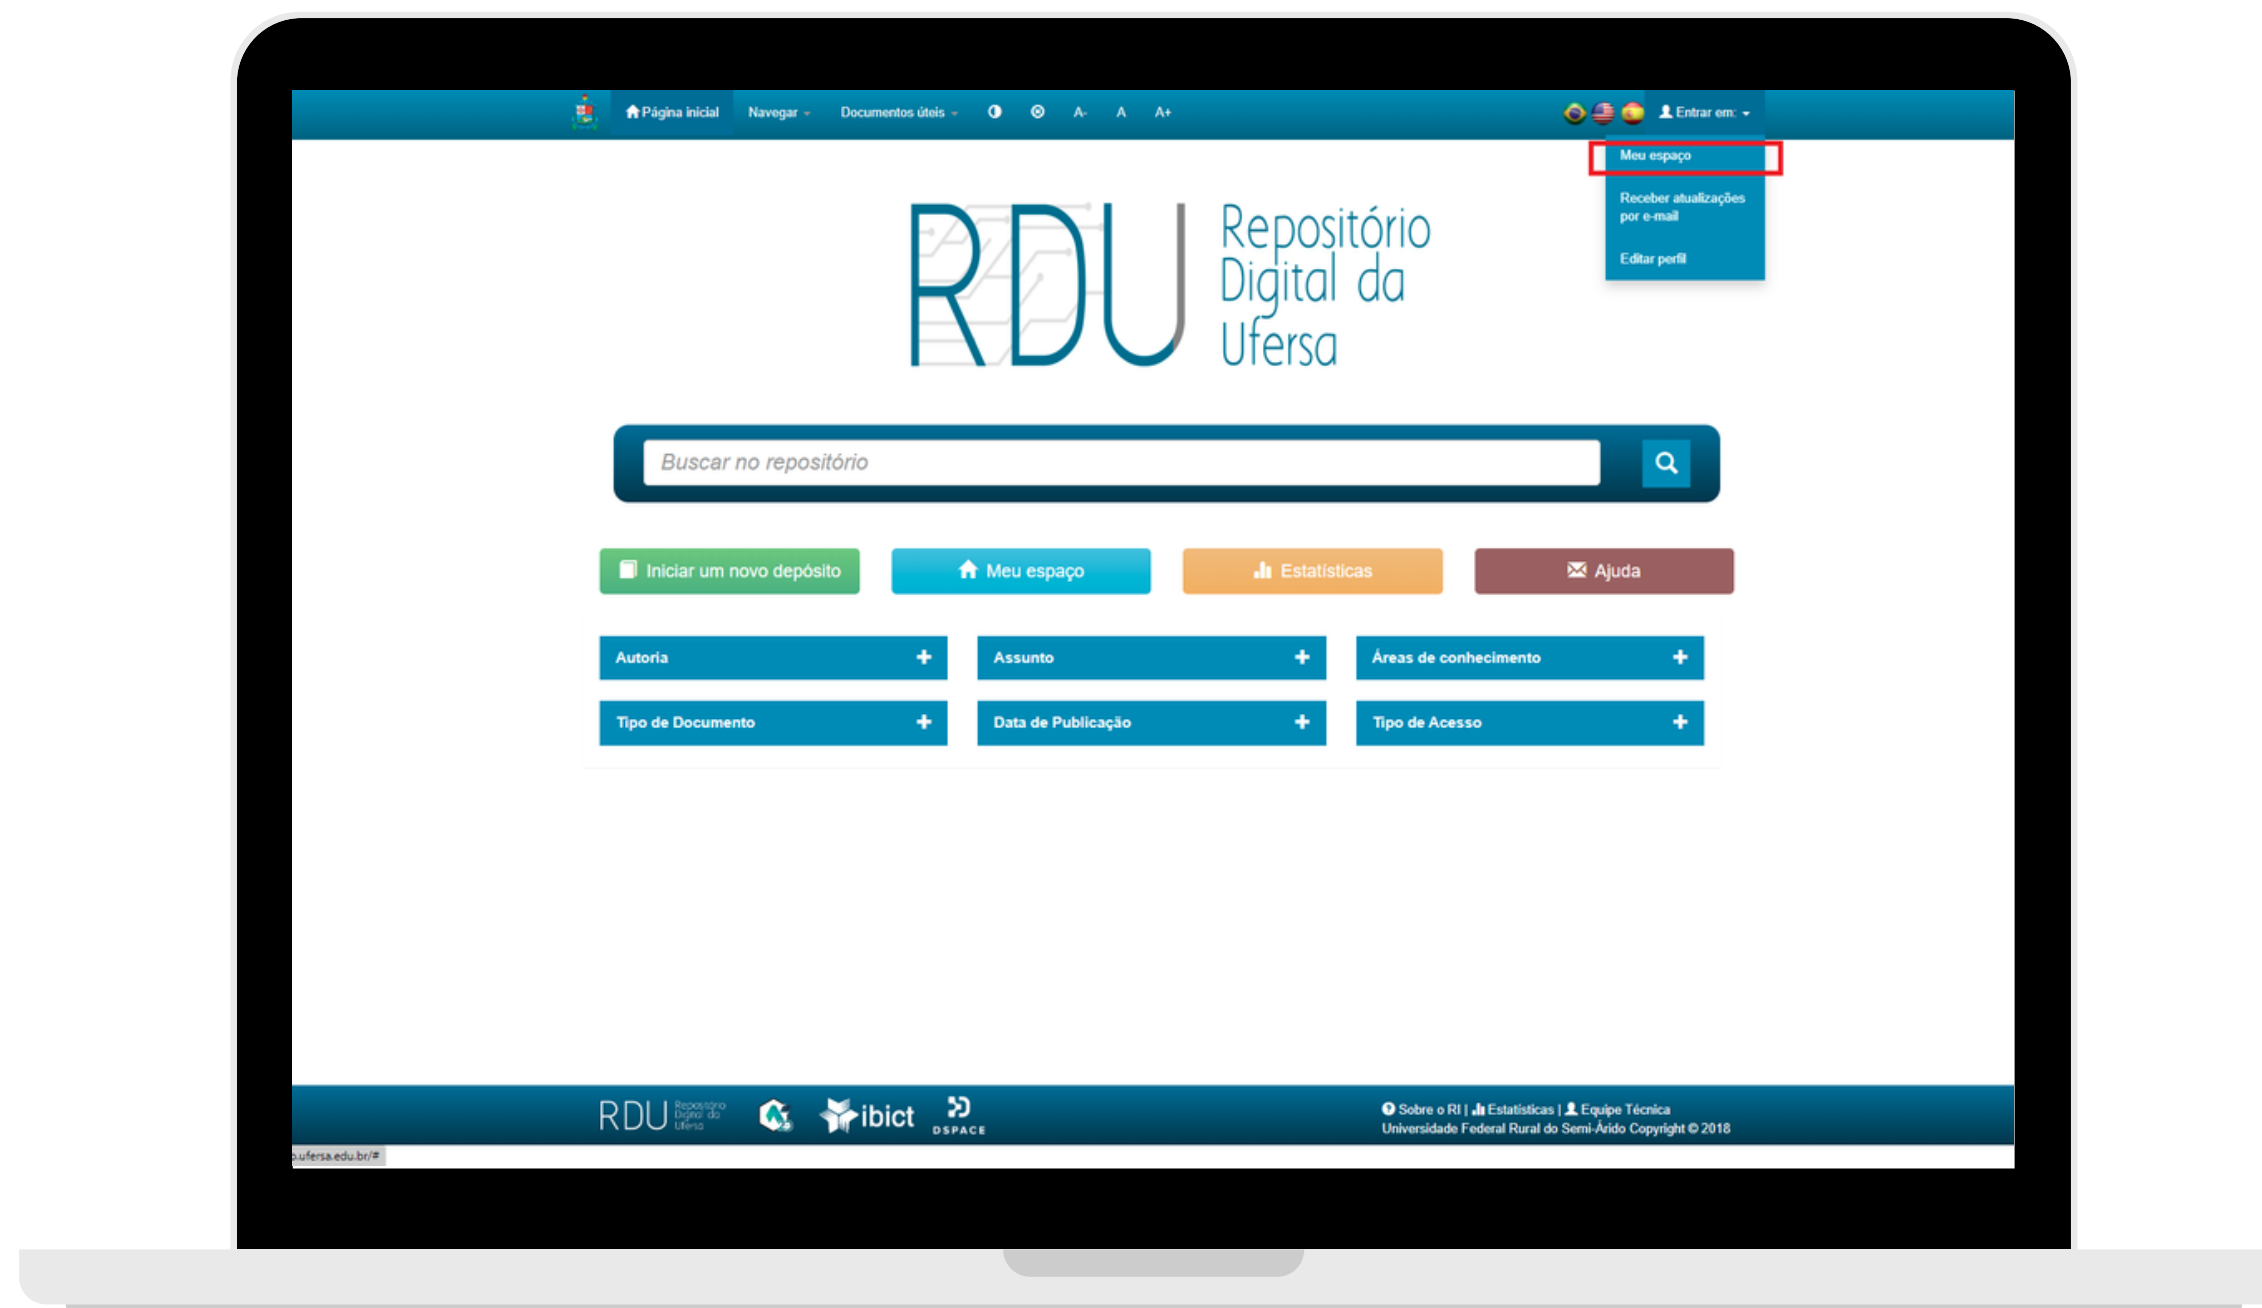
Página inicial Navegar Documentos úteis A- A A+ Entrar em:

Meu espaço
Receber atualizações por e-mail
Editar perfil

RDU Repositório Digital da Ufersa

Buscar no repositório

Iniciar um novo depósito
Meu espaço
Estatísticas
Ajuda

| Autoria + | Assunto + | Áreas de conhecimento + |
|---|---|---|
| Tipo de Documento + | Data de Publicação + | Tipo de Acesso + |

RDU Repositório Digital da Ufersa ibict DSPACE

Sobre o RI | Estatísticas | Equipe Técnica
Universidade Federal Rural do Semi-Árido Copyright © 2018

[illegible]ufersa.edu.br/#